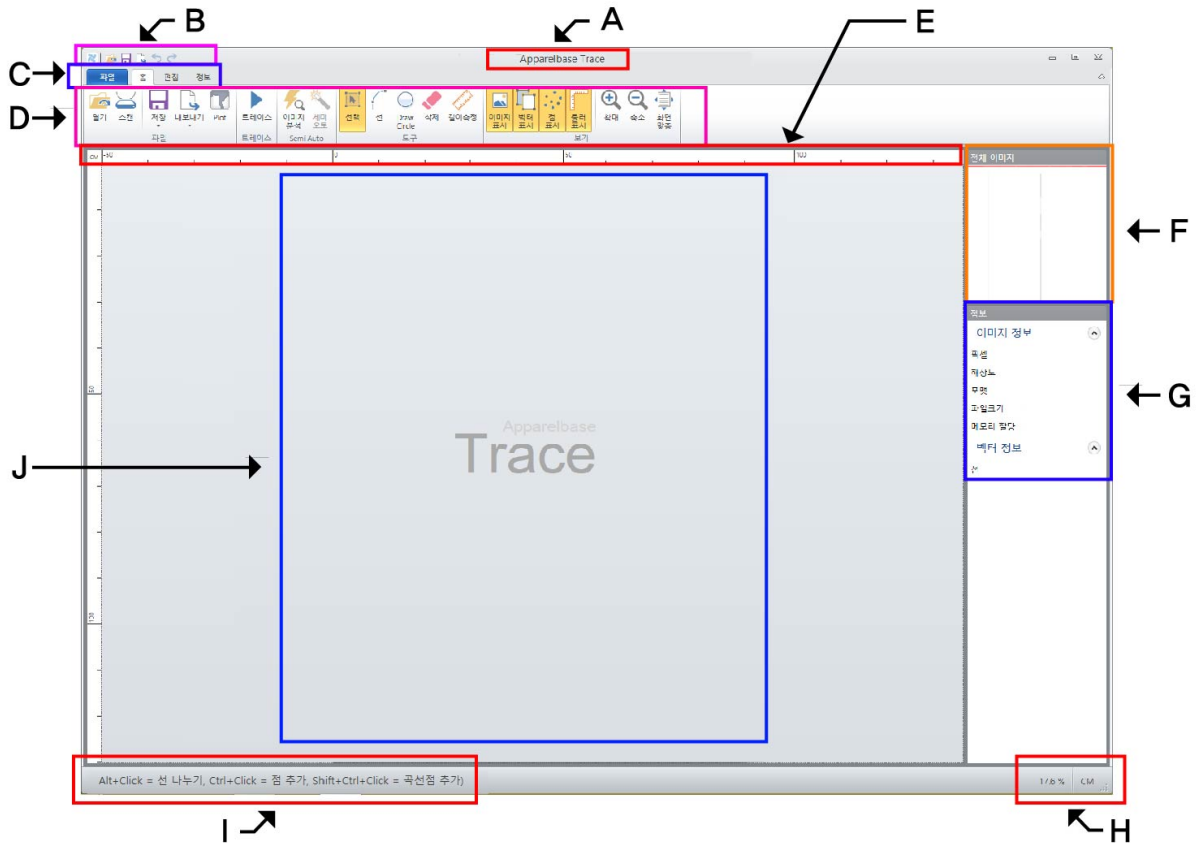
B
A
E
C
D
Apparelbase Trace
파일 홈 편집 정보
열기 스캔 저장 내보내기 Print 트레이스 이미지 분석 세미 오토 선택 선 Inner Circle 삭제 길이측정 이미지 표시 벡터 표시 점 표시 출력 표시 확대 축소 화면 맞춤
파일 트레이스 Semi Auto 도구 보기
cm -50 0 50 100
전체 이미지
F
정보
이미지 정보
픽셀
해상도
포맷
파일크기
메모리 할당
벡터 정보
G
J
Apparelbase
Trace
50
100
Alt+Click = 선 나누기, Ctrl+Click = 점 추가, Shift+Ctrl+Click = 곡선점 추가)
176 % CM
I
H